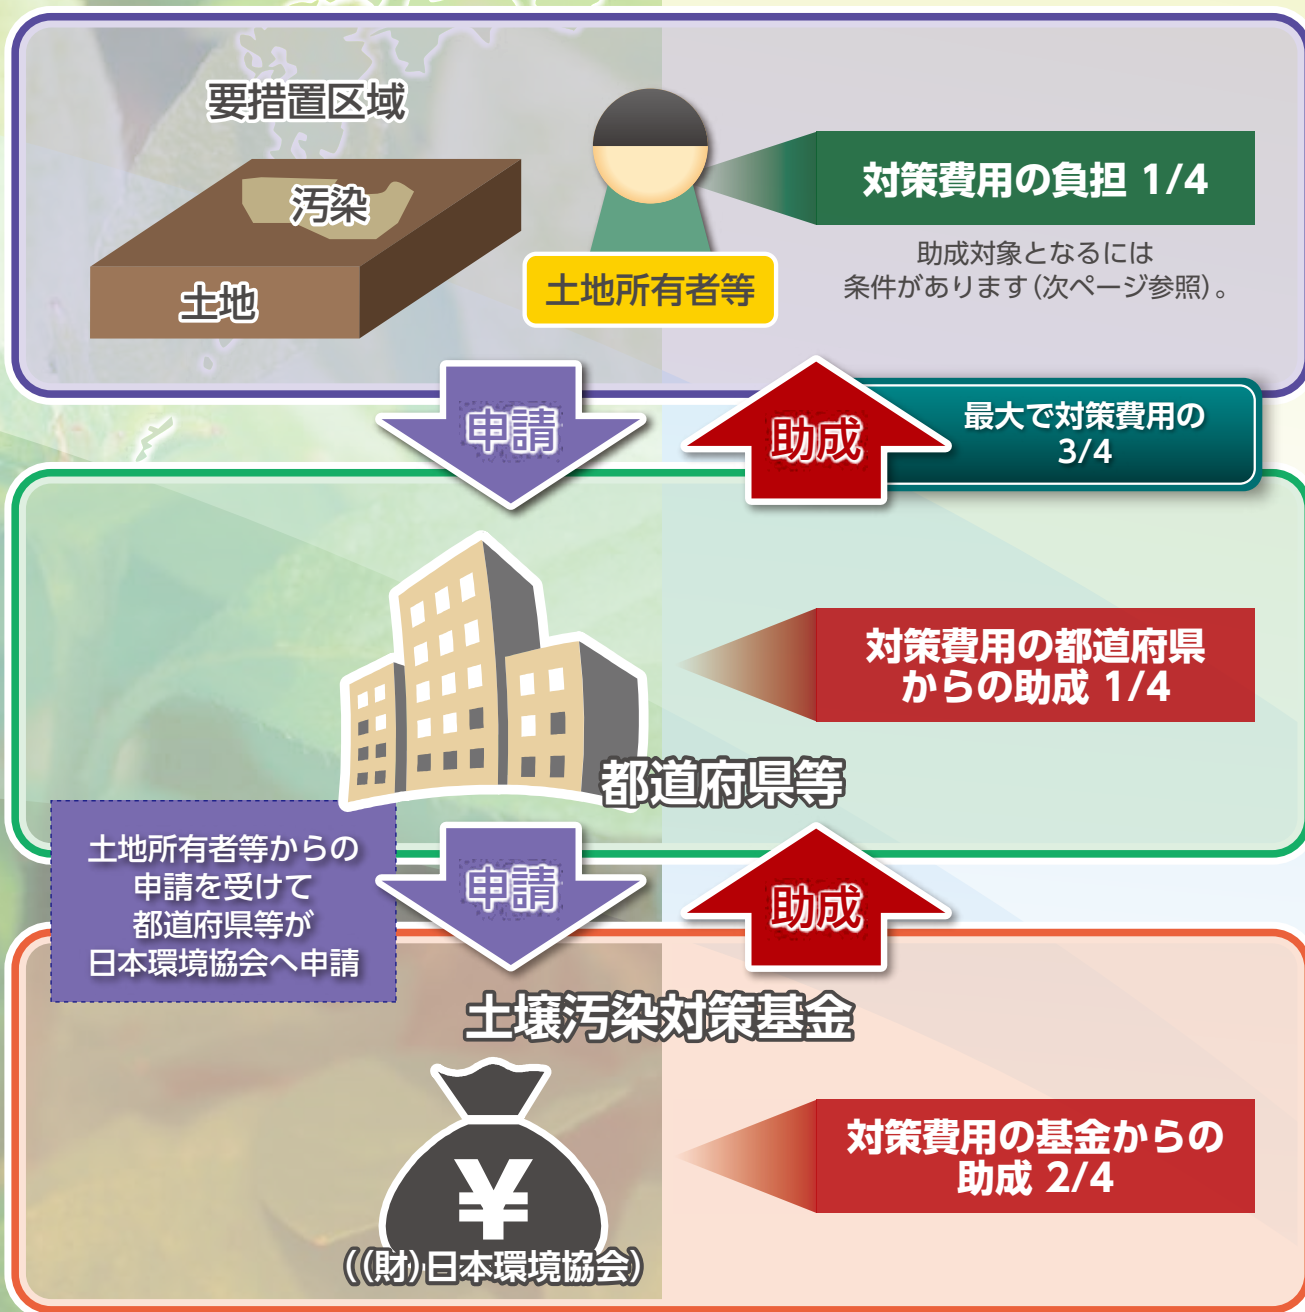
要措置区域

汚染

土地

土地所有者等

対策費用の負担 1/4

助成対象となるには
条件があります(次ページ参照)。

申請

助成

最大で対策費用の
3/4

対策費用の都道府県
からの助成 1/4

都道府県等

土地所有者等からの
申請を受けて
都道府県等が
日本環境協会へ申請

申請

助成

土壌汚染対策基金

¥

((財)日本環境協会)

対策費用の基金からの
助成 2/4